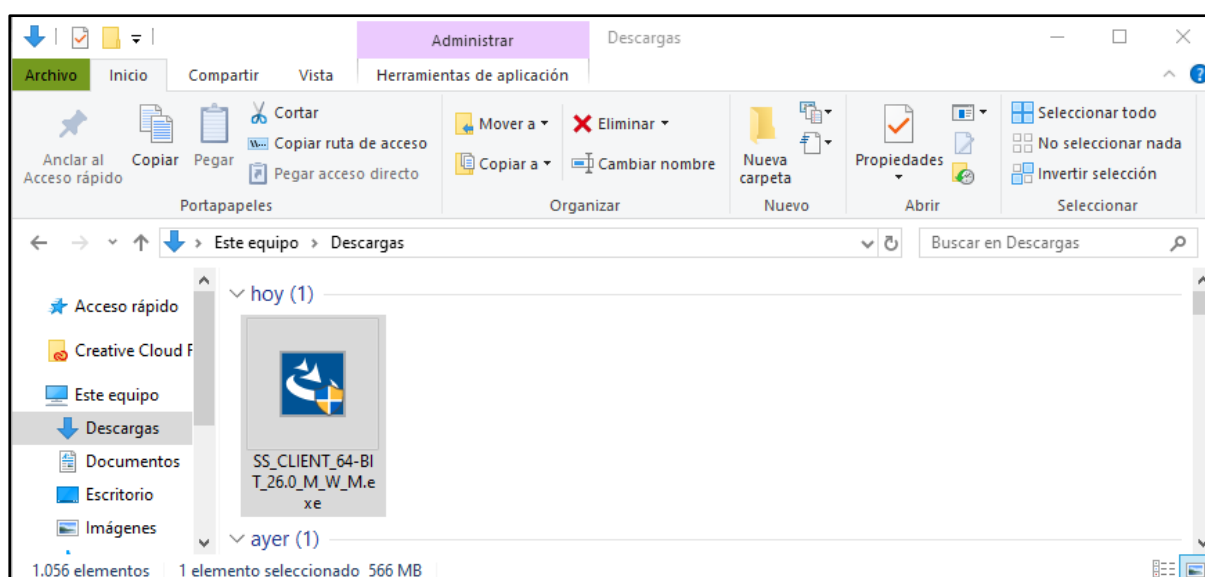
Administrar
Descargas

Archivo
Inicio
Compartir
Vista
Herramientas de aplicación

Anclar al Acceso rápido
Copiar
Pegar
Cortar
Copiar ruta de acceso
Pegar acceso directo
Portapapeles

Mover a
Copiar a
Eliminar
Cambiar nombre
Organizar

Nueva carpeta
Nuevo

Propiedades
Abrir

Seleccionar todo
No seleccionar nada
Invertir selección
Seleccionar

Este equipo › Descargas
Buscar en Descargas

Acceso rápido
Creative Cloud F
Este equipo
Descargas
Documentos
Escritorio
Imágenes

hoy (1)

SS_CLIENT_64-BIT_26.0_M_W_M.exe

ayer (1)

1.056 elementos
1 elemento seleccionado 566 MB